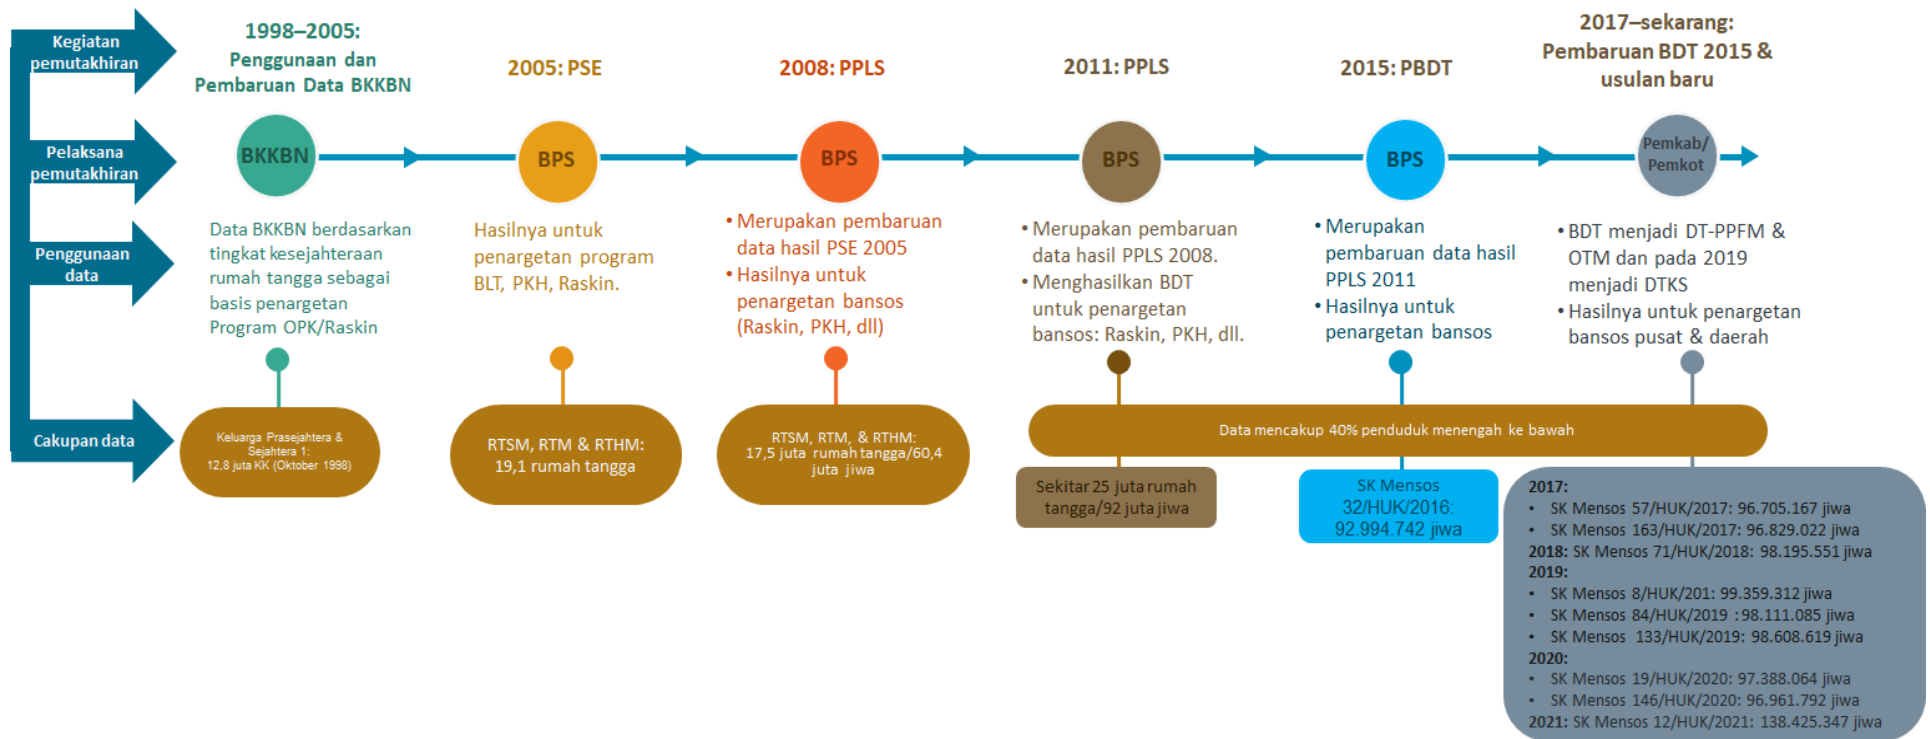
Kegiatan pemutakhiran

Pelaksana pemutakhiran

Penggunaan data

Cakupan data

1998–2005: Penggunaan dan Pembaruan Data BKKBN

BKKBN

Data BKKBN berdasarkan tingkat kesejahteraan rumah tangga sebagai basis penargetan Program OPK/Raskin

Keluarga Prasejahtera & Sejahtera 1: 12,8 juta KK (Oktober 1998)

2005: PSE

BPS

Hasilnya untuk penargetan program BLT, PKH, Raskin.

RTSM, RTM & RTHM: 19,1 rumah tangga

2008: PPLS

BPS

• Merupakan pembaruan data hasil PSE 2005
• Hasilnya untuk penargetan bansos (Raskin, PKH, dll)

RTSM, RTM, & RTHM: 17,5 juta rumah tangga/60,4 juta jiwa

2011: PPLS

BPS

• Merupakan pembaruan data hasil PPLS 2008.
• Menghasilkan BDT untuk penargetan bansos: Raskin, PKH, dll.

Sekitar 25 juta rumah tangga/92 juta jiwa

2015: PBDT

BPS

• Merupakan pembaruan data hasil PPLS 2011
• Hasilnya untuk penargetan bansos

SK Mensos 32/HUK/2016: 92.994.742 jiwa

2017–sekarang: Pembaruan BDT 2015 & usulan baru

Pemkab/ Pemkot

• BDT menjadi DT-PPFM & OTM dan pada 2019 menjadi DTKS
• Hasilnya untuk penargetan bansos pusat & daerah

Data mencakup 40% penduduk menengah ke bawah

2017:
• SK Mensos 57/HUK/2017: 96.705.167 jiwa
• SK Mensos 163/HUK/2017: 96.829.022 jiwa
2018: SK Mensos 71/HUK/2018: 98.195.551 jiwa
2019:
• SK Mensos 8/HUK/201: 99.359.312 jiwa
• SK Mensos 84/HUK/2019 :98.111.085 jiwa
• SK Mensos 133/HUK/2019: 98.608.619 jiwa
2020:
• SK Mensos 19/HUK/2020: 97.388.064 jiwa
• SK Mensos 146/HUK/2020: 96.961.792 jiwa
2021: SK Mensos 12/HUK/2021: 138.425.347 jiwa